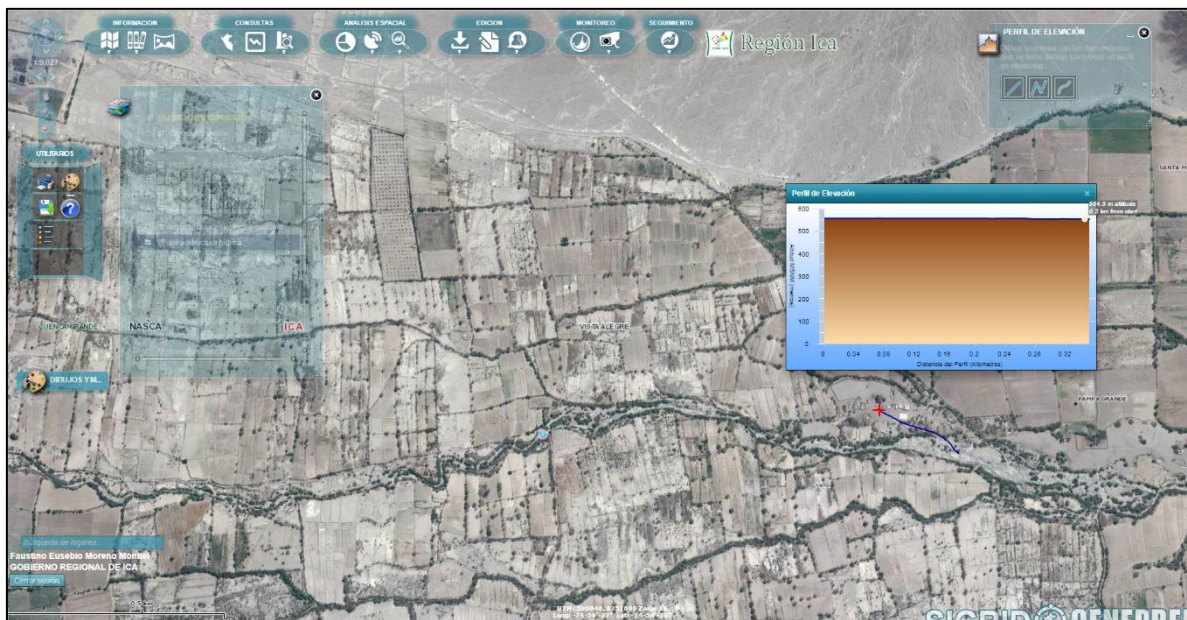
INFORMACION
CONSULTAS
ANALISIS ESPACIAL
EDICION
MONITOREO
SEGUIMIENTO
Región Ica

PERFIL DE ELEVACIÓN
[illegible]

1:9,027

UTILITARIOS

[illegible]
Infraestructura hidrica

JUAN DE GRANDE
NASCA
ICA
VISTA ALEGRE

DIBUJOS Y M...

Perfil de Elevación
604.9 m altitude
0.3 km from start
600
500
400
300
200
100
0
Altitud (Metros)
0
0.04
0.08
0.12
0.16
0.2
0.24
0.28
0.32
Distancia del Perfil (Kilómetros)

SANTA R
PAMPA GRANDE

Búsqueda de lugares
Faustino Eusebio Moreno Montes
GOBIERNO REGIONAL DE ICA
Cerrar sesión

UTM: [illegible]
Long: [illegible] Lat: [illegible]

SIGRID CENEPRED